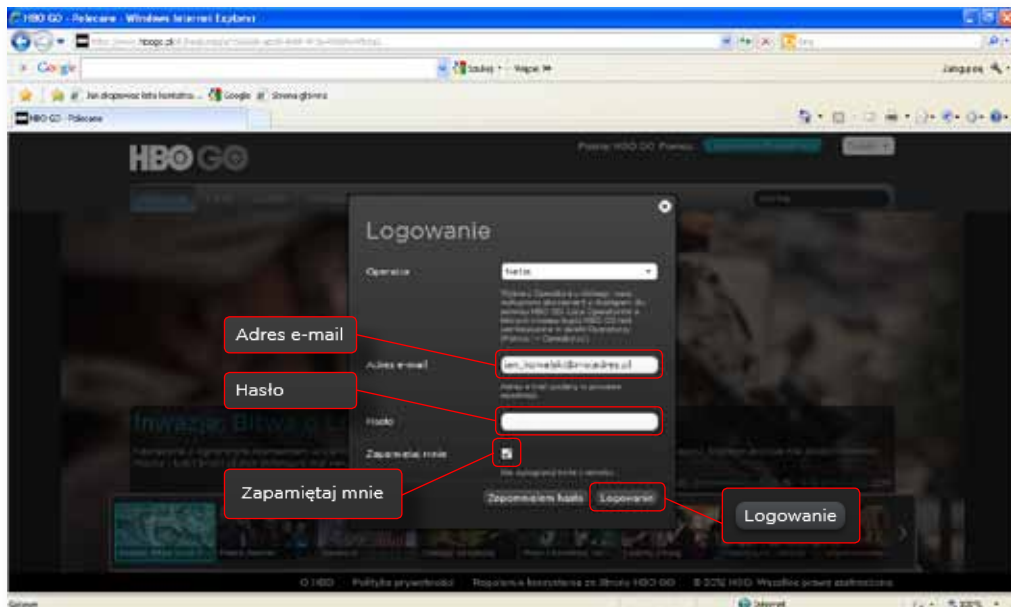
HBO GO - Polecane - Windows Internet Explorer

http://www.hbogo.pl/

Google

Zaloguj się

Jak skopiować listę kontaktów... Google Strona główna

HBO GO - Polecane

HBO GO

Pomoc

Logowanie

Operator

Netia

Adres e-mail

Adres e-mail

jan_kowalski@twojadres.pl

Hasło

Hasło

Zapamiętaj mnie

Zapamiętaj mnie

Zapomniałem hasła

Logowanie

Logowanie

O HBO Polityka prywatności Regulamin korzystania ze Strony HBO GO © 2012 HBO. Wszelkie prawa zastrzeżone.

Gotowe

Internet

100%